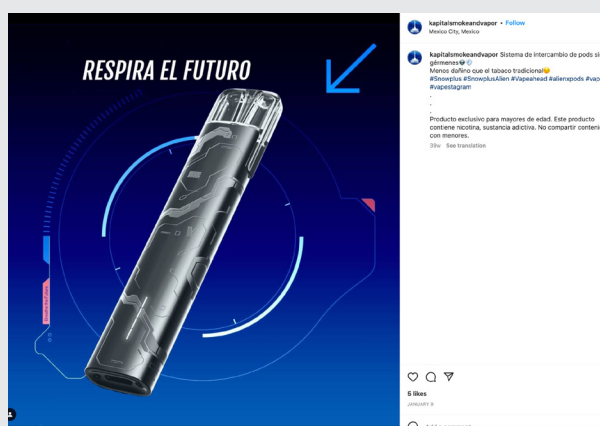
RESPIRA EL FUTURO

kapitalsmokeandvapor • Follow
Mexico City, Mexico

kapitalsmokeandvapor Sistema de intercambio de pods sin gérmenes
Menos dañino que el tabaco tradicional
#Snowplus #SnowplusAlien #Vapeahead #alienxpods #vape #vapestagram
.
.
.
Producto exclusivo para mayores de edad. Este producto contiene nicotina, sustancia adictiva. No compartir contenido con menores.
39w See translation

5 likes
JANUARY 9